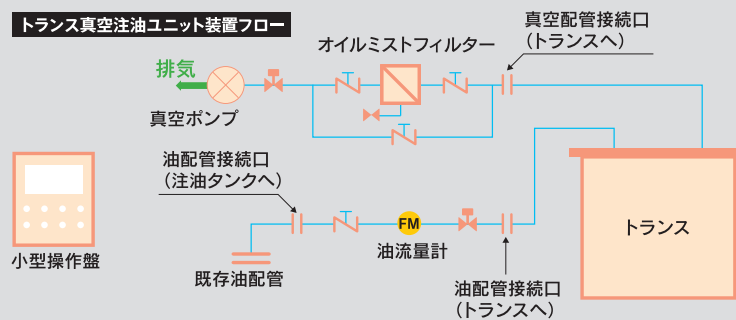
トランス真空注油ユニット装置フロー

真空配管接続口
（トランスへ）

オイルミストフィルター

排気

真空ポンプ

油配管接続口
（注油タンクへ）

FM

小型操作盤

トランス

既存油配管

油流量計

油配管接続口
（トランスへ）